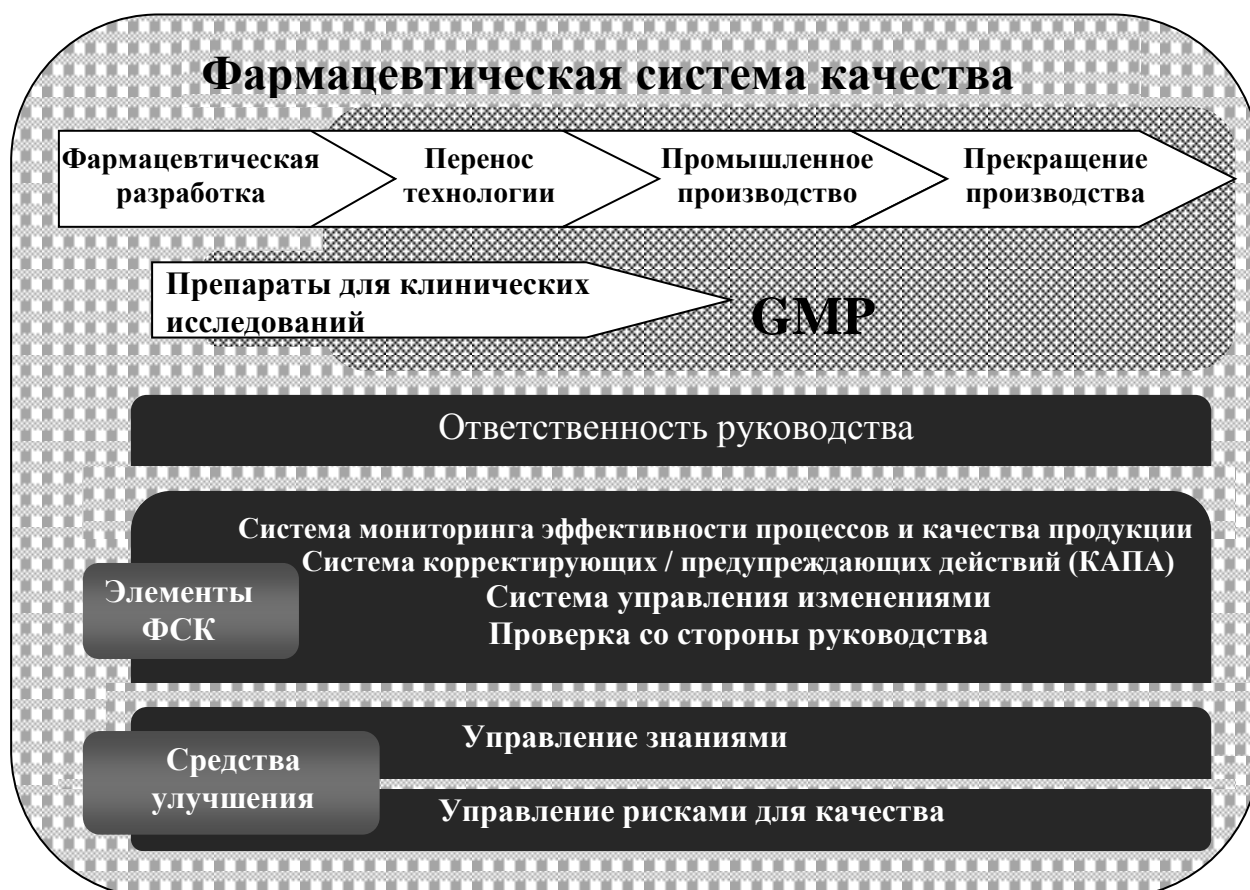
Фармацевтическая система качества

Фармацевтическая разработка

Перенос технологии

Промышленное производство

Прекращение производства

Препараты для клинических исследований

GMP

Ответственность руководства

Система мониторинга эффективности процессов и качества продукции

Система корректирующих / предупреждающих действий (КАПА)

Система управления изменениями

Проверка со стороны руководства

Элементы ФСК

Управление знаниями

Средства улучшения

Управление рисками для качества